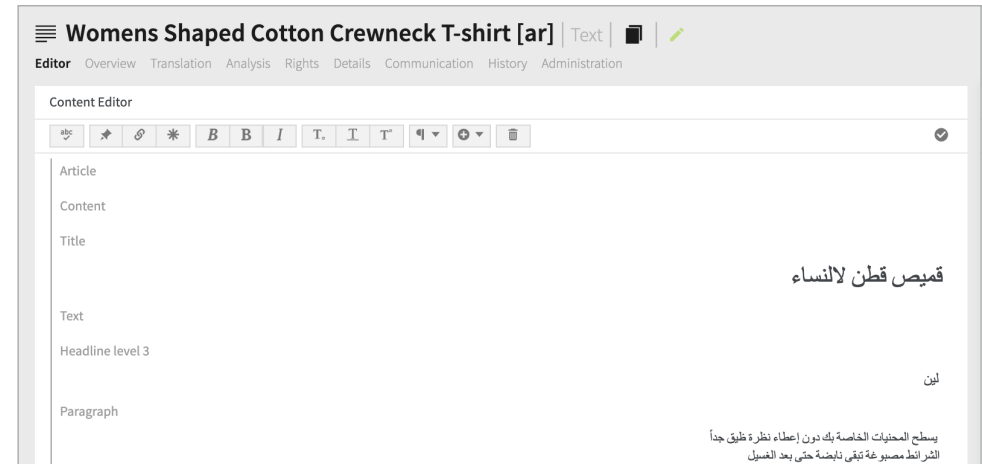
Womens Shaped Cotton Crewneck T-shirt [ar] | Text |

Editor Overview Translation Analysis Rights Details Communication History Administration

Content Editor

Article

Content

Title

قميص قطن لالنساء

Text

Headline level 3

لين

Paragraph

يسطح المحنيات الخاصة بك دون إعطاء نظرة ظيق جداً
الشرائط مصبوغة تبقى نابضة حتى بعد الغسيل